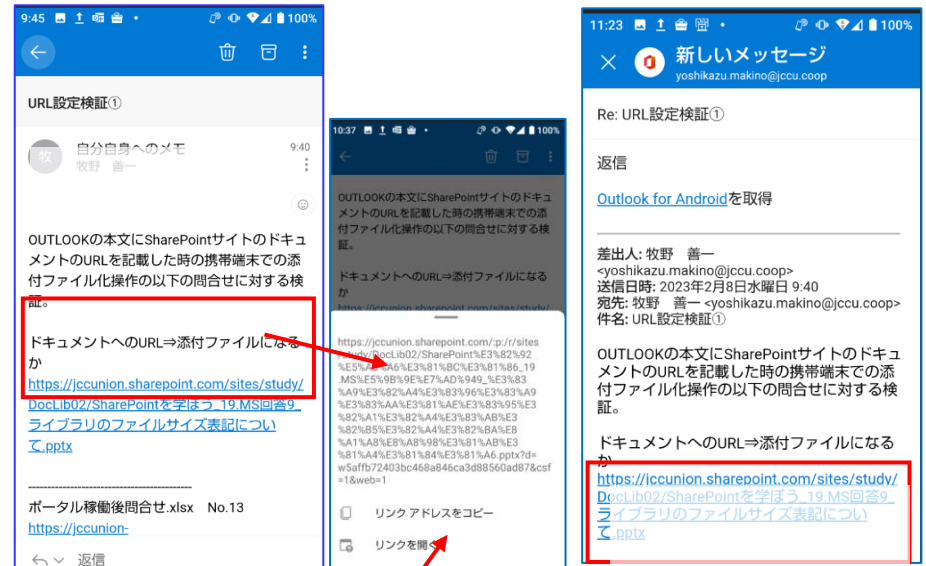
9:45 100%

URL設定検証①

牧 自分自身へのメモ
牧野 善一
9:40

OUTLOOKの本文にSharePointサイトのドキュメントのURLを記載した時の携帯端末での添付ファイル化操作の以下の問合せに対する検証。

ドキュメントへのURL⇒添付ファイルになるか
https://jccunion.sharepoint.com/sites/study/DocLib02/SharePointを学ぼう_19.MS回答9_ライブラリのファイルサイズ表記について.pptx

ポータル稼働後問合せ.xlsx No.13
https://jccunion-

返信

10:37 100%

OUTLOOKの本文にSharePointサイトのドキュメントのURLを記載した時の携帯端末での添付ファイル化操作の以下の問合せに対する検証。

ドキュメントへのURL⇒添付ファイルになるか
https://jccunion.sharepoint.com/sites/study/

https://jccunion.sharepoint.com/:p:/r/sites/study/DocLib02/SharePoint%E3%82%92%E5%AD%A6%E3%81%BC%E3%81%86_19.MS%E5%9B%9E%E7%AD%949_%E3%83%A9%E3%82%A4%E3%83%96%E3%83%A9%E3%83%AA%E3%81%AE%E3%83%95%E3%82%A1%E3%82%A4%E3%83%AB%E3%82%B5%E3%82%A4%E3%82%BA%E8%A1%A8%E8%A8%98%E3%81%AB%E3%81%A4%E3%81%84%E3%81%A6.pptx?d=w5affb72403bc468a846ca3d88560ad87&csf=1&web=1

リンク アドレスをコピー
リンクを開く

11:23 100%

新しいメッセージ
yoshikazu.makino@jccu.coop

Re: URL設定検証①

返信

Outlook for Androidを取得

差出人: 牧野 善一
<yoshikazu.makino@jccu.coop>
送信日時: 2023年2月8日水曜日 9:40
宛先: 牧野 善一 <yoshikazu.makino@jccu.coop>
件名: URL設定検証①

OUTLOOKの本文にSharePointサイトのドキュメントのURLを記載した時の携帯端末での添付ファイル化操作の以下の問合せに対する検証。

ドキュメントへのURL⇒添付ファイルになるか
https://jccunion.sharepoint.com/sites/study/DocLib02/SharePointを学ぼう_19.MS回答9_ライブラリのファイルサイズ表記について.pptx